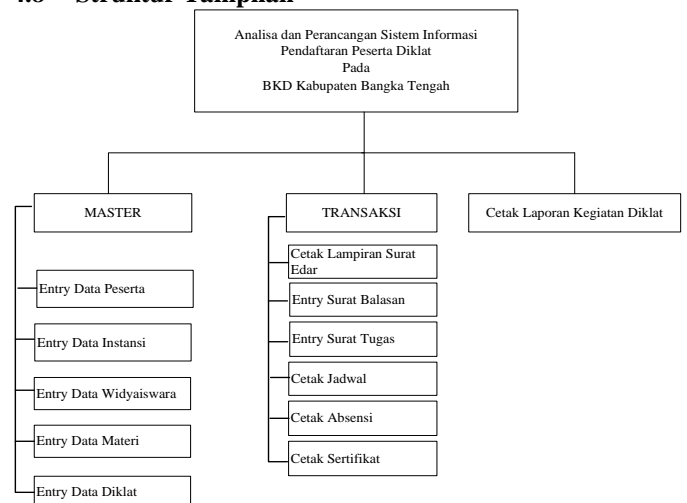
Struktur Tampilan

Analisa dan Perancangan Sistem Informasi
Pendaftaran Peserta Diklat
Pada
BKD Kabupaten Bangka Tengah

MASTER

TRANSAKSI

Cetak Laporan Kegiatan Diklat

Entry Data Peserta

Entry Data Instansi

Entry Data Widyaiswara

Entry Data Materi

Entry Data Diklat

Cetak Lampiran Surat Edar

Entry Surat Balasan

Entry Surat Tugas

Cetak Jadwal

Cetak Absensi

Cetak Sertifikat